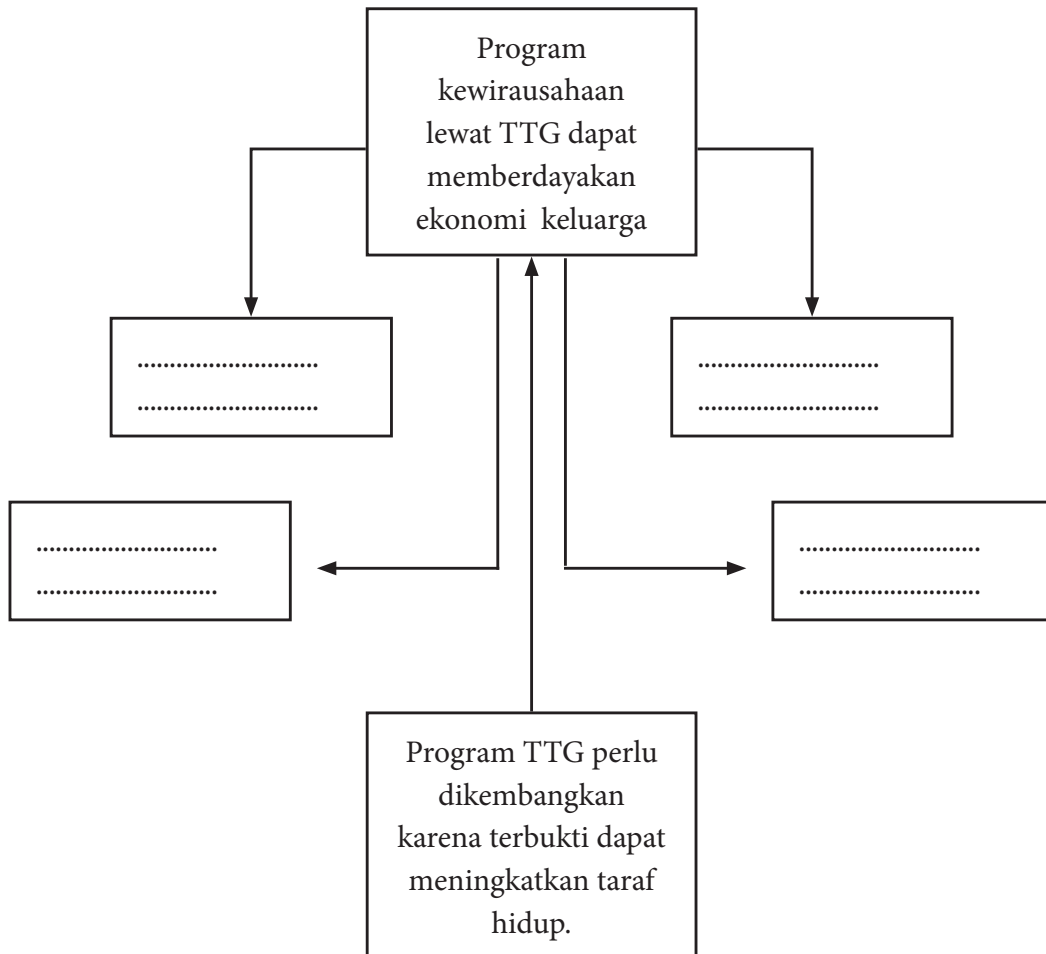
Program kewirausahaan lewat TTG dapat memberdayakan ekonomi keluarga

..............................
..............................

..............................
..............................

..............................
..............................

..............................
..............................

Program TTG perlu dikembangkan karena terbukti dapat meningkatkan taraf hidup.